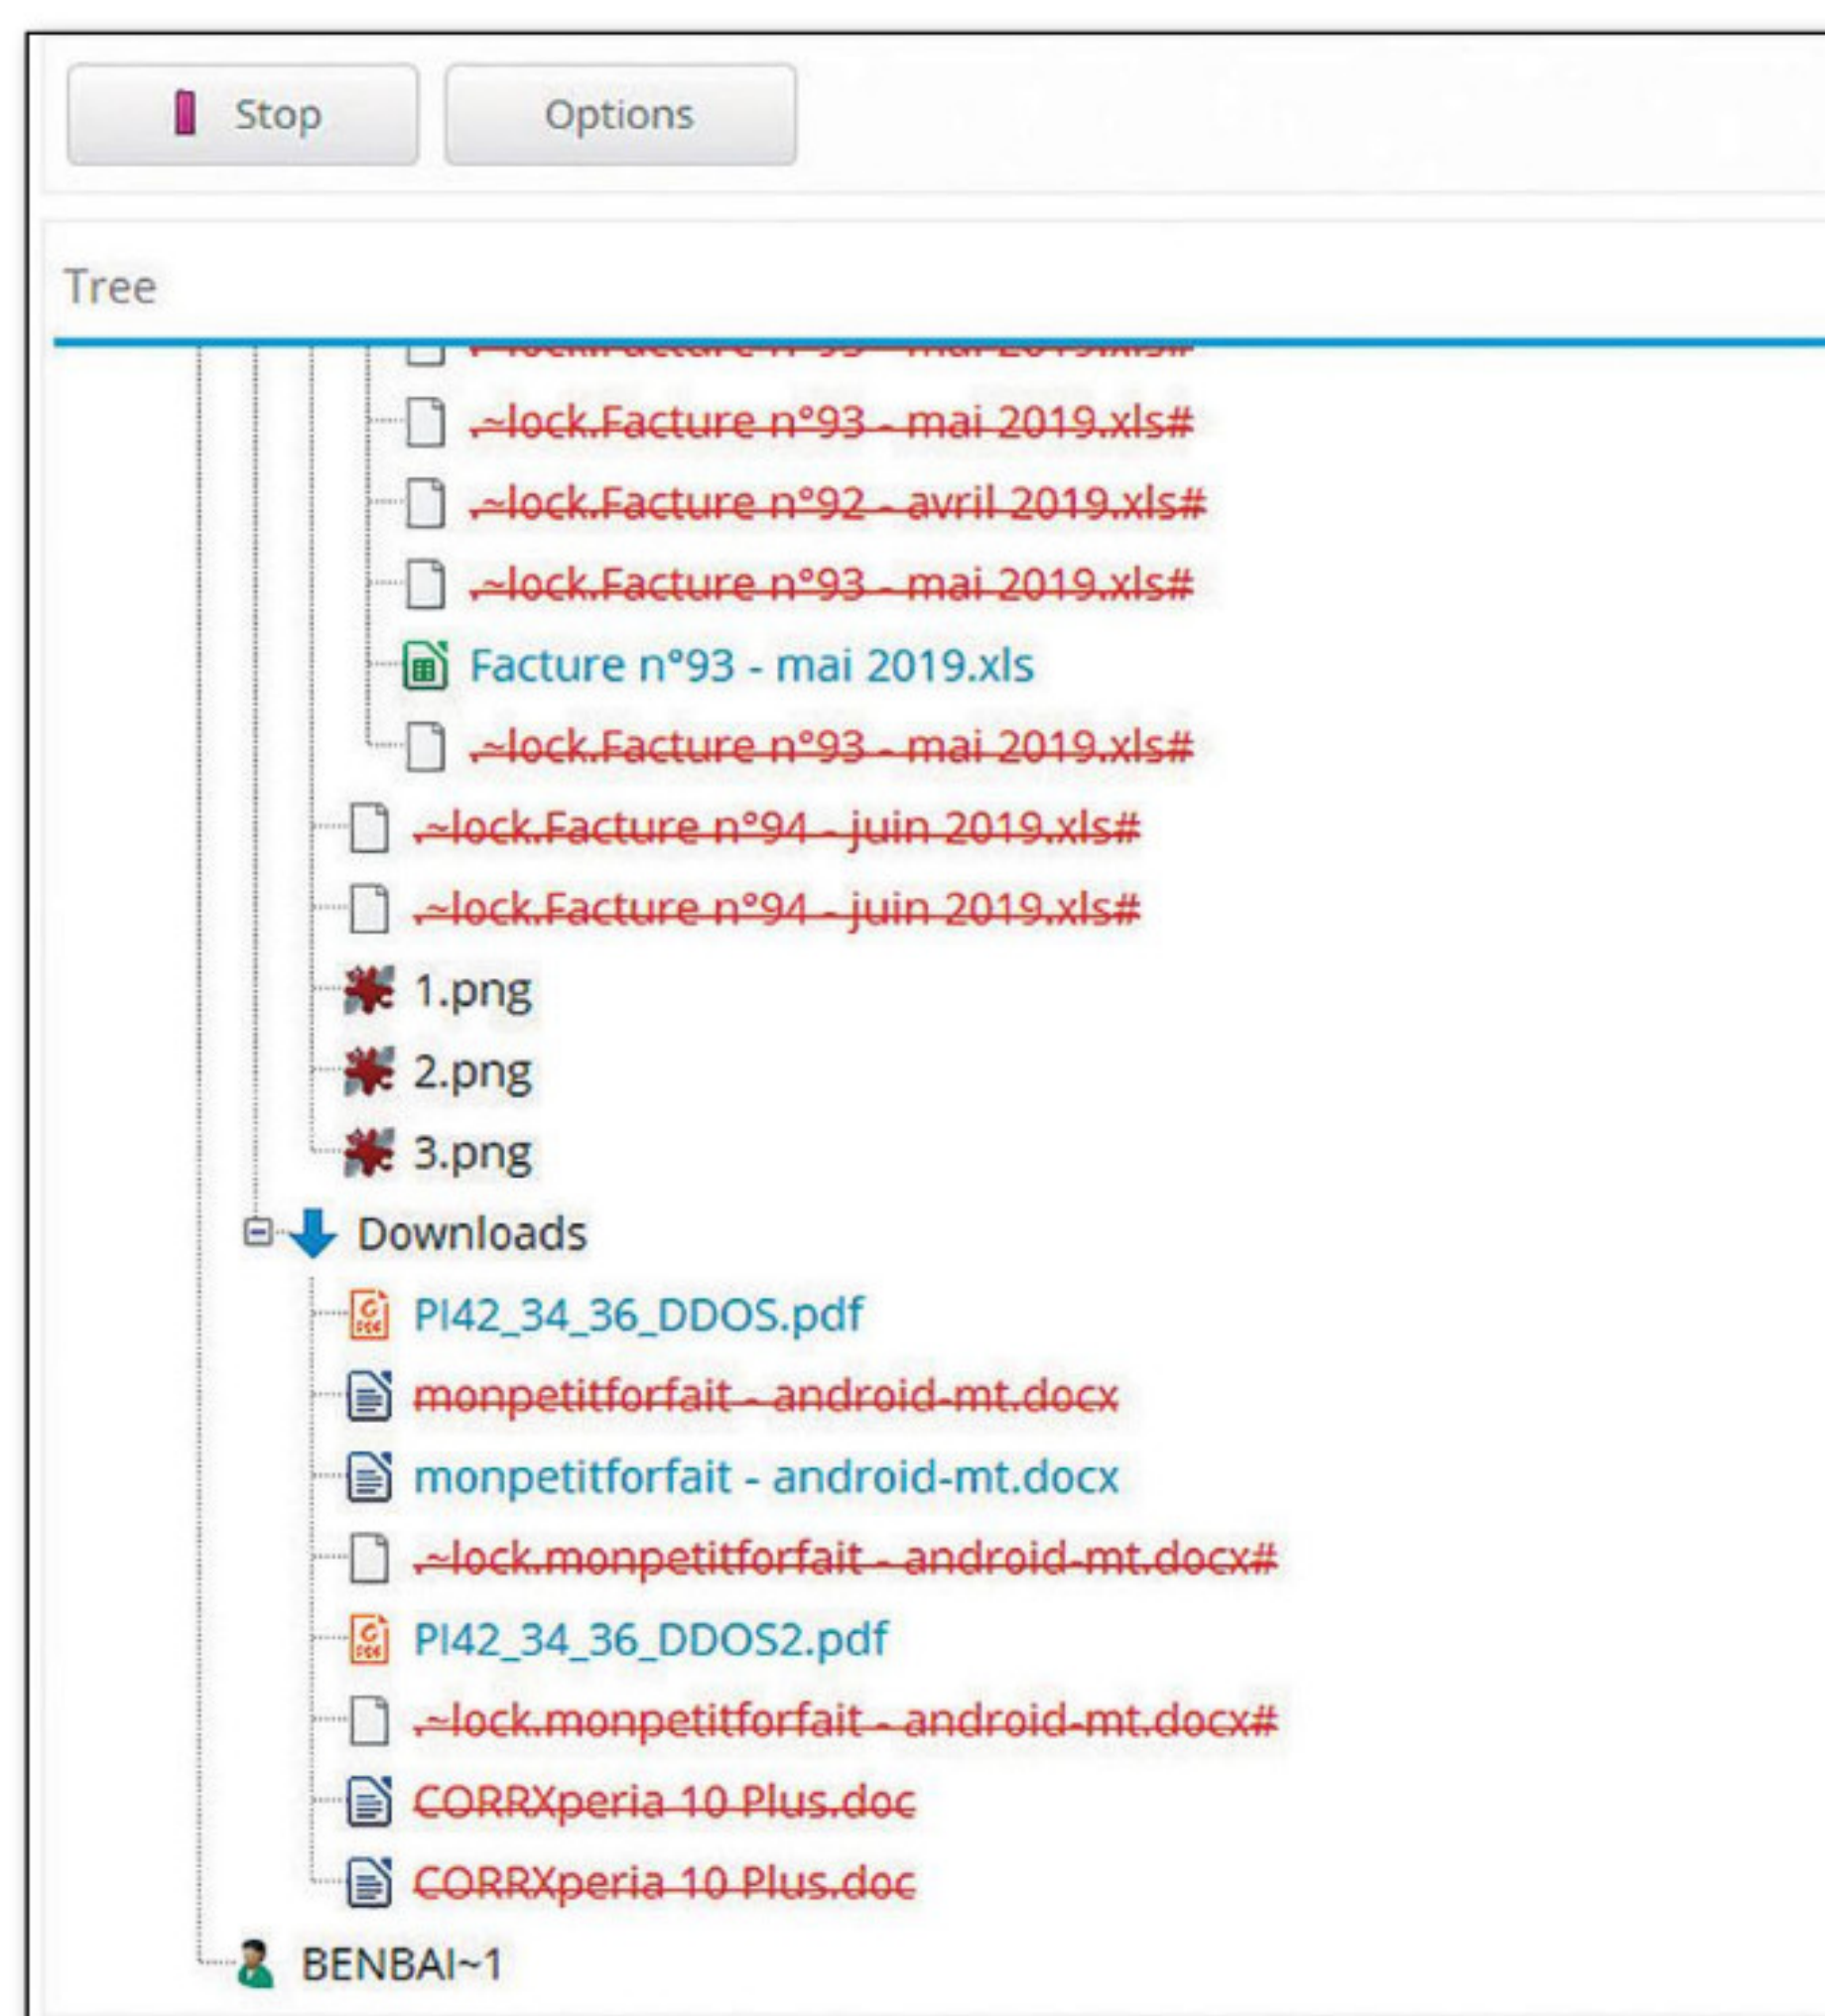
Stop

Options

Tree

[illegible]

~lock.Facture n°93 - mai 2019.xls#

~lock.Facture n°92 - avril 2019.xls#

~lock.Facture n°93 - mai 2019.xls#

Facture n°93 - mai 2019.xls

~lock.Facture n°93 - mai 2019.xls#

~lock.Facture n°94 - juin 2019.xls#

~lock.Facture n°94 - juin 2019.xls#

1.png

2.png

3.png

Downloads

PI42_34_36_DDOS.pdf

monpetitforfait - android-mt.docx

monpetitforfait - android-mt.docx

~lock.monpetitforfait - android-mt.docx#

PI42_34_36_DDOS2.pdf

~lock.monpetitforfait - android-mt.docx#

CORRXperia 10 Plus.doc

CORRXperia 10 Plus.doc

BENBAI~1